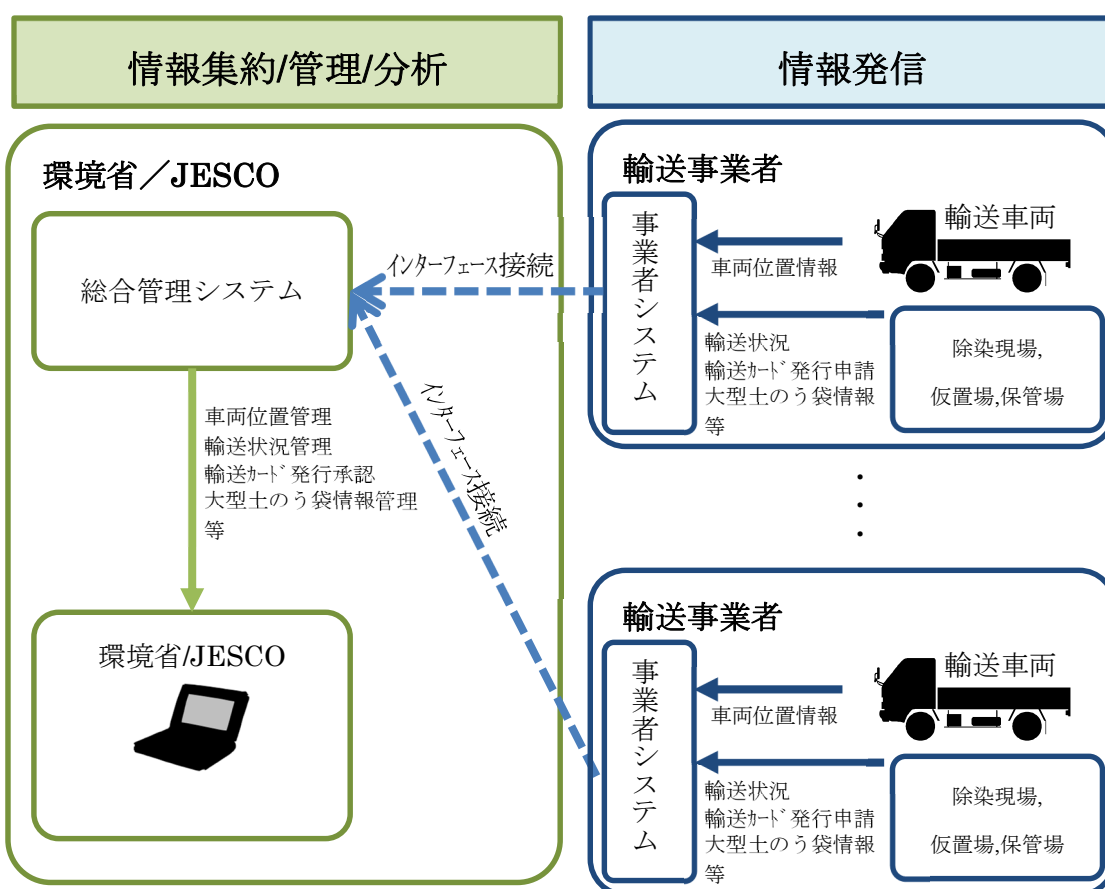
情報集約/管理/分析

情報発信

環境省／JESCO

総合管理システム

インターフェース接続

車両位置管理
輸送状況管理
輸送ｶｰﾄﾞ発行承認
大型土のう袋情報管理
等

インターフェース接続

環境省/JESCO

輸送事業者

事業者システム

輸送車両

車両位置情報

輸送状況
輸送ｶｰﾄﾞ発行申請
大型土のう袋情報
等

除染現場,
仮置場,保管場

・
・
・

輸送事業者

事業者システム

輸送車両

車両位置情報

輸送状況
輸送ｶｰﾄﾞ発行申請
大型土のう袋情報
等

除染現場,
仮置場,保管場